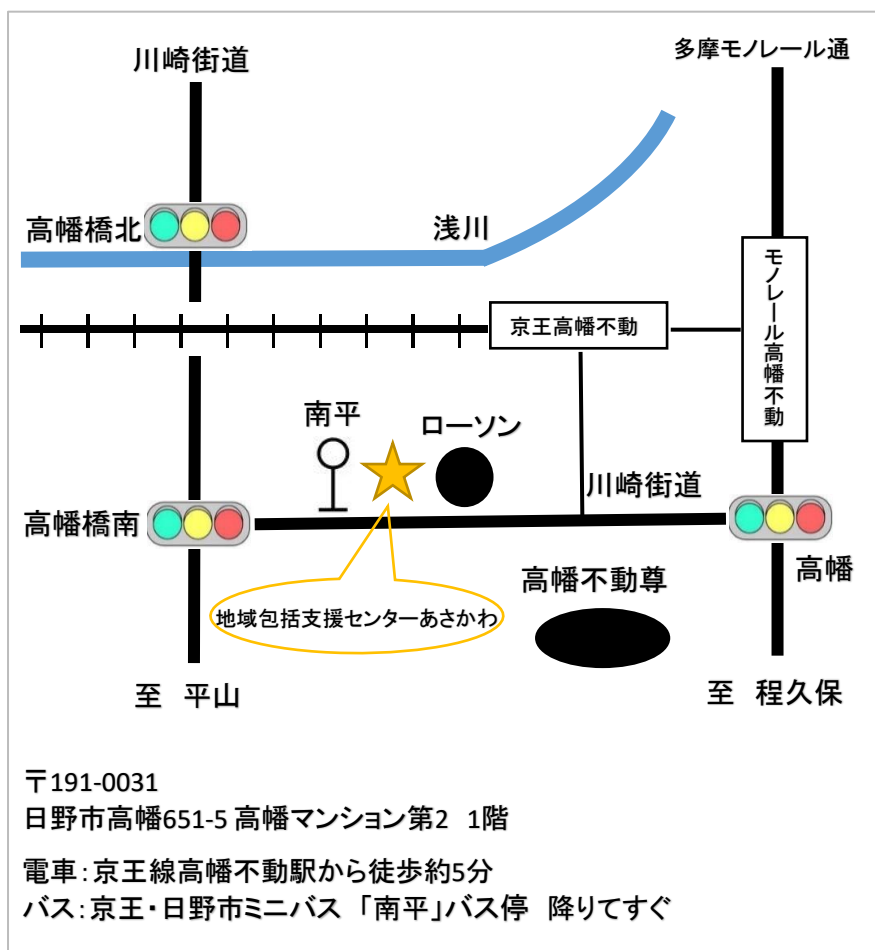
川崎街道

多摩モノレール通

高幡橋北

浅川

京王高幡不動

モノレール高幡不動

南平

ローソン

川崎街道

高幡橋南

高幡

高幡不動尊

地域包括支援センターあさかわ

至　平山

至　程久保

〒191-0031
日野市高幡651-5 高幡マンション第2　1階

電車：京王線高幡不動駅から徒歩約5分
バス：京王・日野市ミニバス 「南平」バス停　降りてすぐ